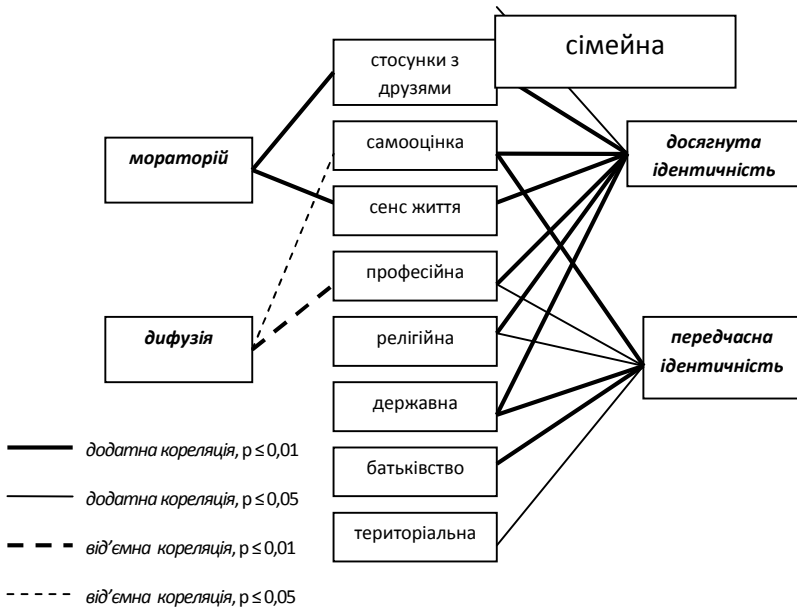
стосунки з друзями

сімейна

мораторій

самооцінка

досягнута ідентичність

сенс життя

професійна

дифузія

релігійна

передчасна ідентичність

державна

батьківство

територіальна

додатна кореляція, p ≤ 0,01

додатна кореляція, p ≤ 0,05

від'ємна кореляція, p ≤ 0,01

від'ємна кореляція, p ≤ 0,05